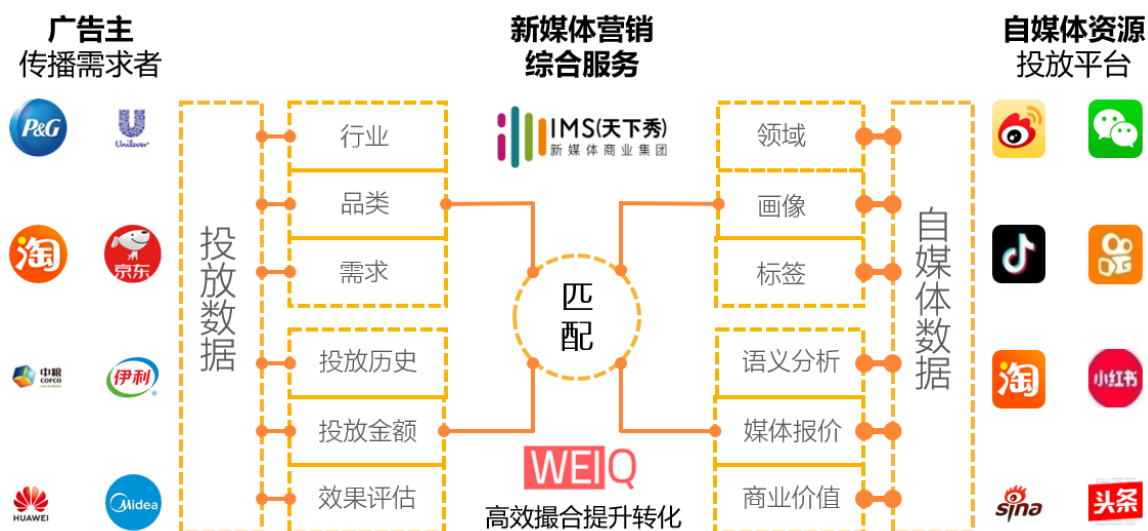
广告主
传播需求者

新媒体营销
综合服务

自媒体资源
投放平台

P&G
Unilever
淘
京东
中粮 COFCO
伊利
HUAWEI
Midea

投放数据

行业
品类
需求
投放历史
投放金额
效果评估

IMS(天下秀)
新媒体商业集团

匹配

WEIQ
高效撮合提升转化

领域
画像
标签
语义分析
媒体报价
商业价值

自媒体数据

淘
小红书
sina
头条